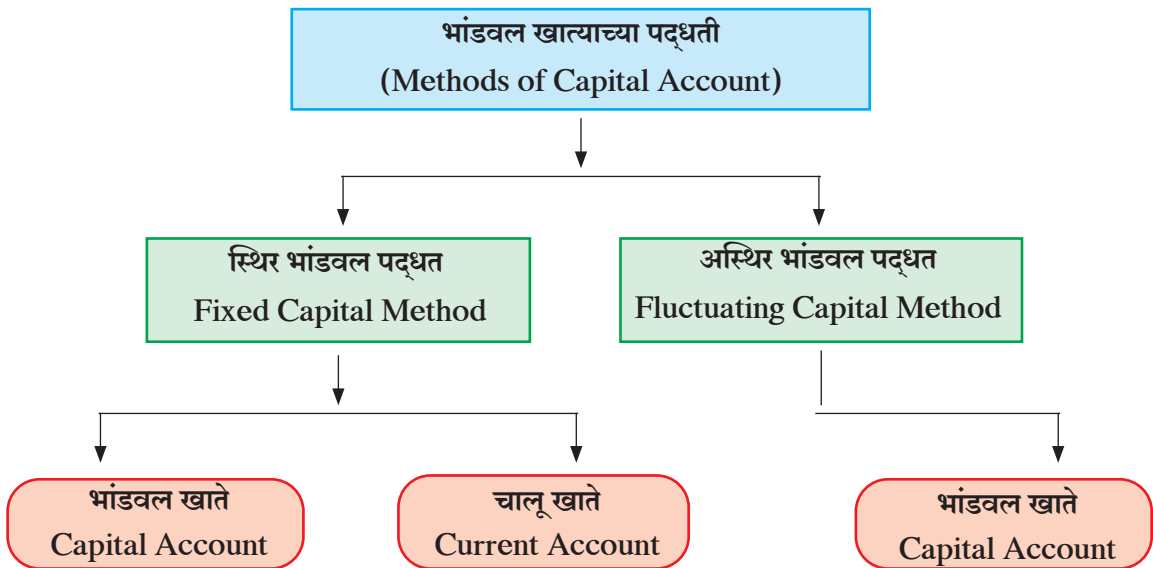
भांडवल खात्याच्या पद्धती
(Methods of Capital Account)

स्थिर भांडवल पद्धत
Fixed Capital Method

अस्थिर भांडवल पद्धत
Fluctuating Capital Method

भांडवल खाते
Capital Account

चालू खाते
Current Account

भांडवल खाते
Capital Account